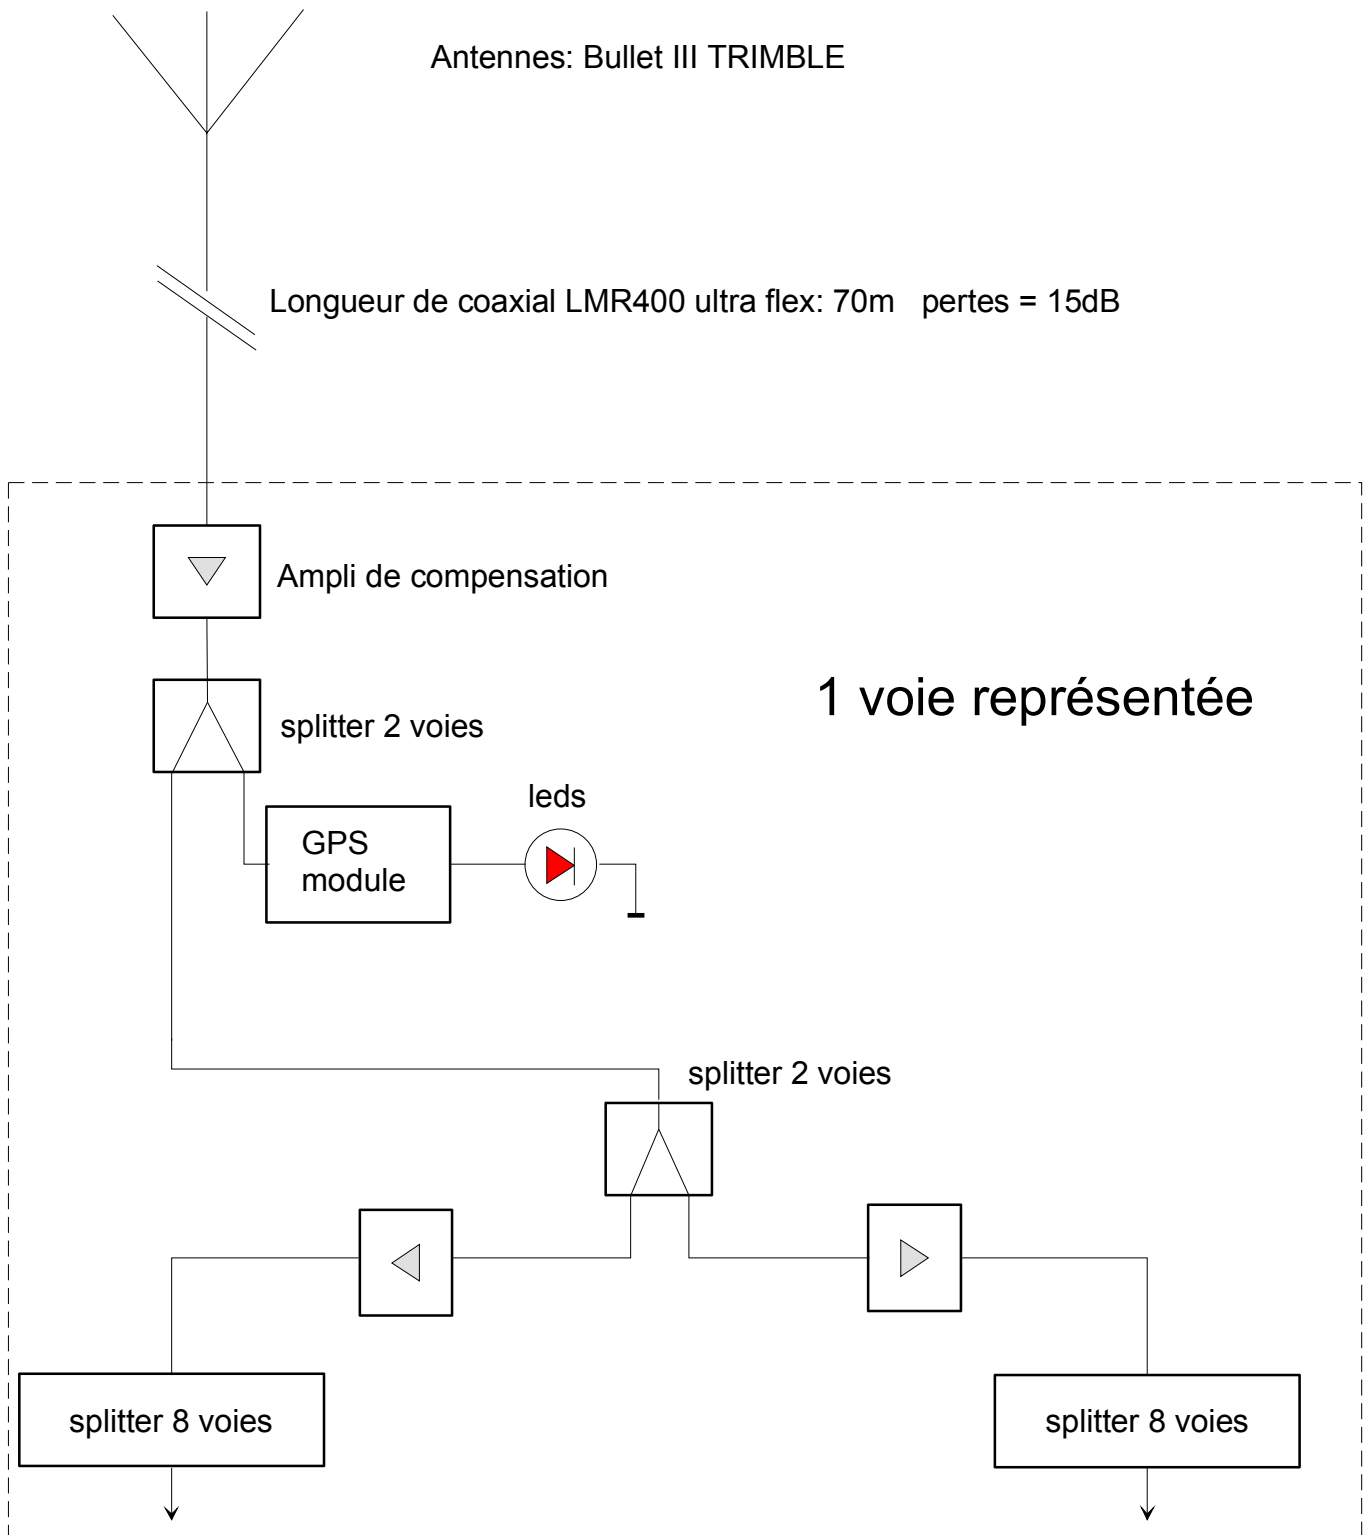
Antennes: Bullet III TRIMBLE

Longueur de coaxial LMR400 ultra flex: 70m pertes = 15dB

Ampli de compensation

1 voie représentée

splitter 2 voies

leds

GPS module

splitter 2 voies

splitter 8 voies

splitter 8 voies